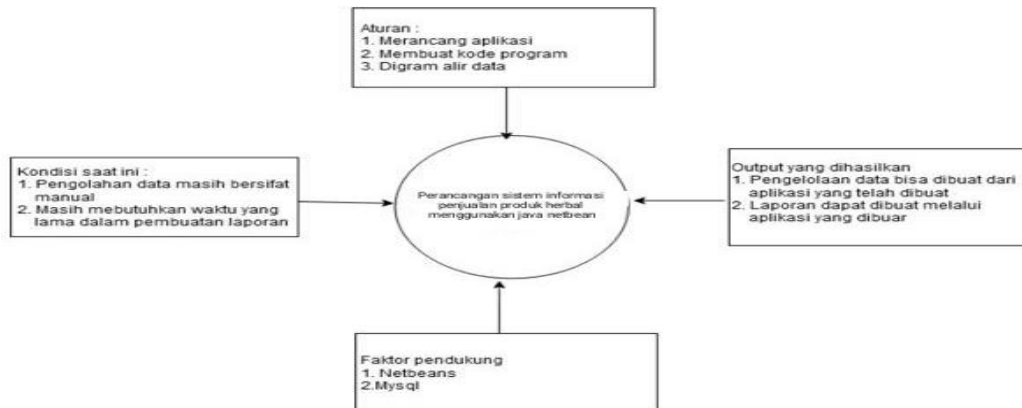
Aturan :
1. Merancang aplikasi
2. Membuat kode program
3. Digram alir data

Kondisi saat ini :
1. Pengolahan data masih bersifat manual
2. Masih mebutuhkan waktu yang lama dalam pembuatan laporan

Perancangan sistem informasi penjualan produk herbal menggunakan java netbean

Output yang dihasilkan
1. Pengelolaan data bisa dibuat dari aplikasi yang telah dibuat
2. Laporan dapat dibuat melalui aplikasi yang dibuar

Faktor pendukung
1. Netbeans
2.Mysql